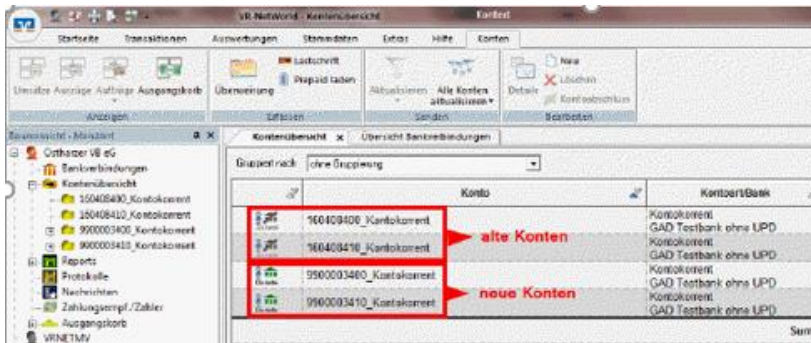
VR-NetWorld - Kontenübersicht
Kontext
Startseite Transaktionen Auswertungen Stammdaten Extras Hilfe Konten
Umsätze Anzeige Aufträge Ausgangskorb
Anzeigen
Überweisung
Lastschrift
Prepaid laden
Erfassen
Aktualisieren Alle Konten aktualisieren
Senden
Details
Neu
Löschen
Kontoeinstellungen
Bearbeiten
Baumansicht - Mandant
Ostharzer VB eG
Bankverbindungen
Kontenübersicht
160408400_Kontokorrent
160408410_Kontokorrent
9900003400_Kontokorrent
9900003410_Kontokorrent
Reports
Protokolle
Nachrichten
Zahlungsempf./Zahler
Ausgangskorb
VRNETMV
Kontenübersicht
Übersicht Bankverbindungen
Gruppiert nach ohne Gruppierung

| | Konto | Kontoart/Bank |
|---|---|---|
| Details | 160408400_Kontokorrent | Kontokorrent GAD Testbank ohne UPD |
| Details | 160408410_Kontokorrent | Kontokorrent GAD Testbank ohne UPD |
| Details | 9900003400_Kontokorrent | Kontokorrent GAD Testbank ohne UPD |
| Details | 9900003410_Kontokorrent | Kontokorrent GAD Testbank ohne UPD |

alte Konten
neue Konten
Sum